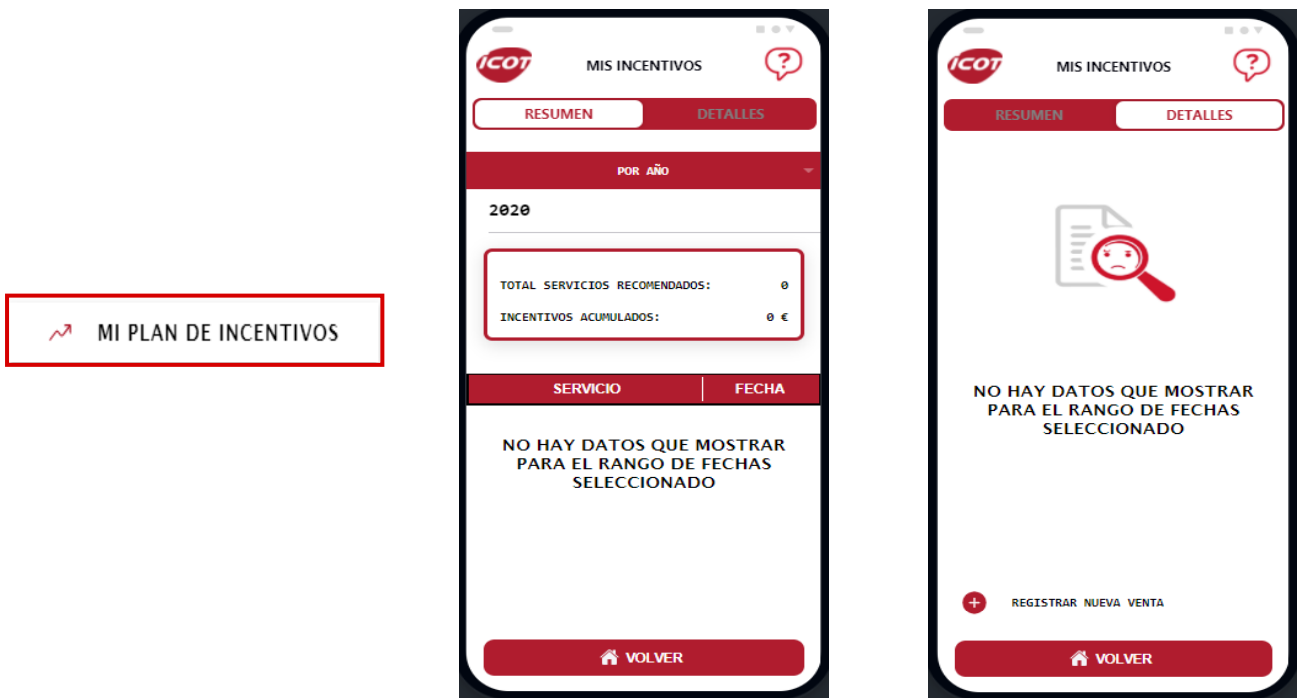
MI PLAN DE INCENTIVOS

ICOT

MIS INCENTIVOS

?

RESUMEN

DETALLES

POR AÑO

2020

TOTAL SERVICIOS RECOMENDADOS: 0

INCENTIVOS ACUMULADOS: 0 €

| SERVICIO | FECHA |
|---|---|

NO HAY DATOS QUE MOSTRAR PARA EL RANGO DE FECHAS SELECCIONADO

VOLVER

ICOT

MIS INCENTIVOS

?

RESUMEN

DETALLES

NO HAY DATOS QUE MOSTRAR PARA EL RANGO DE FECHAS SELECCIONADO

REGISTRAR NUEVA VENTA

VOLVER